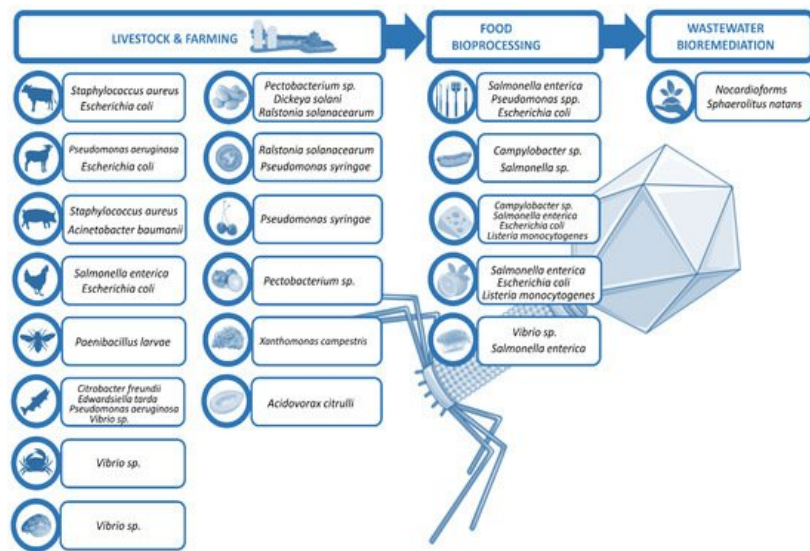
LIVESTOCK & FARMING

FOOD BIOPROCESSING

WASTEWATER BIOREMEDIATION

Staphylococcus aureus
Escherichia coli

Pseudomonas aeruginosa
Escherichia coli

Staphylococcus aureus
Acinetobacter baumanii

Salmonella enterica
Escherichia coli

Paenibacillus larvae

Citrobacter freundii
Edwardsiella tarda
Pseudomonas aeruginosa
Vibrio sp.

Vibrio sp.

Vibrio sp.

Pectobacterium sp.
Dickeya solani
Ralstonia solanacearum

Ralstonia solanacearum
Pseudomonas syringae

Pseudomonas syringae

Pectobacterium sp.

Xanthomonas campestris

Acidovorax citrulli

Salmonella enterica
Pseudomonas spp.
Escherichia coli

Campylobacter sp.
Salmonella sp.

Campylobacter sp.
Salmonella enterica
Escherichia coli
Listeria monocytogenes

Salmonella enterica
Escherichia coli
Listeria monocytogenes

Vibrio sp.
Salmonella enterica

Nocardioforms
Sphaerolitus natans